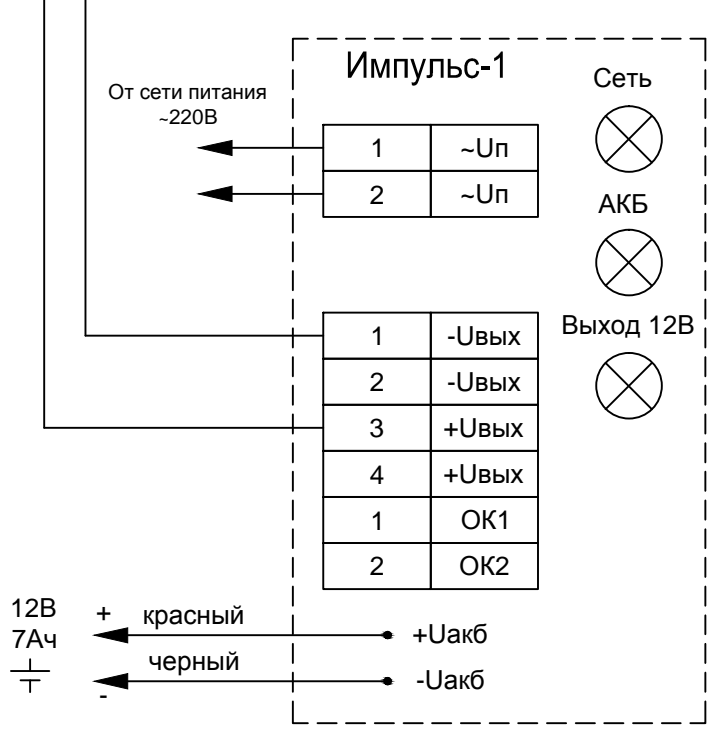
Импульс-1

От сети питания ~220В

| 1 | ~Uп |
|---|---|
| 2 | ~Uп |

Сеть

АКБ

Выход 12В

| 1 | -Uвых |
|---|---|
| 2 | -Uвых |
| 3 | +Uвых |
| 4 | +Uвых |
| 1 | ОК1 |
| 2 | ОК2 |

12В
7Ач

+ красный
+Uакб

черный
- 
-Uакб